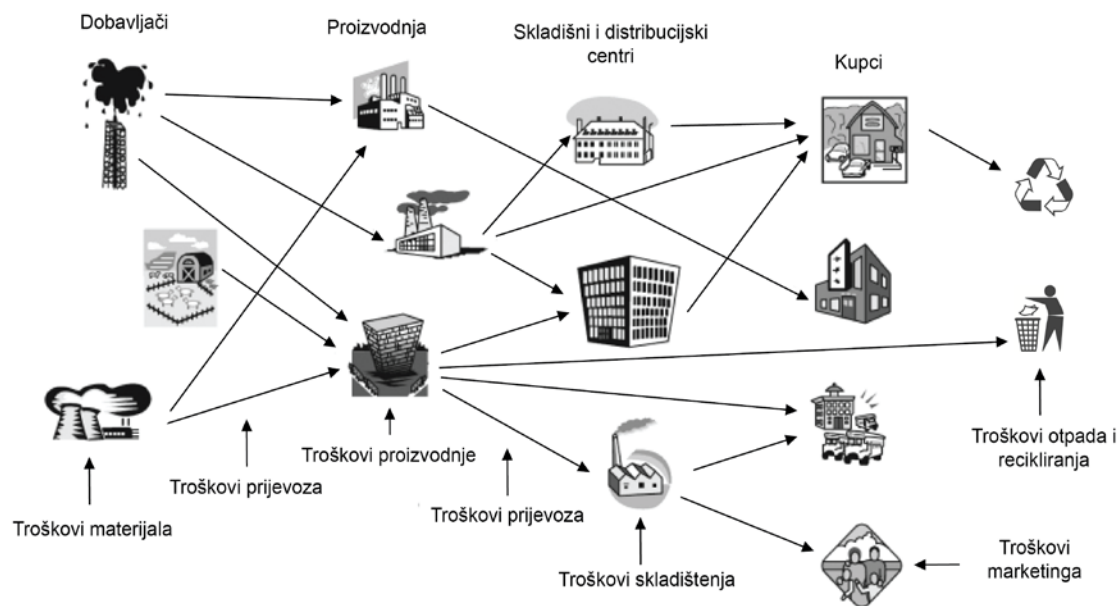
Dobavljači

Proizvodnja

Skladišni i distribucijski centri

Kupci

Troškovi proizvodnje

Troškovi otpada i recikliranja

Troškovi prijevoza

Troškovi prijevoza

Troškovi materijala

Troškovi skladištenja

Troškovi marketinga